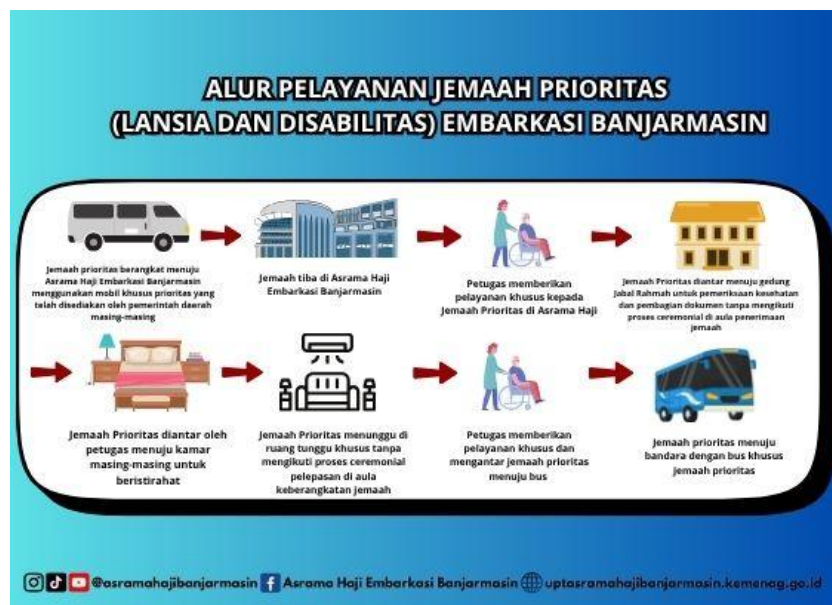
ALUR PELAYANAN JEMAAH PRIORITAS
(LANSIA DAN DISABILITAS) EMBARKASI BANJARMASIN

Jemaah prioritas berangkat menuju Asrama Haji Embarkasi Banjarmasin menggunakan mobil khusus prioritas yang telah disediakan oleh pemerintah daerah masing-masing

Jemaah tiba di Asrama Haji Embarkasi Banjarmasin

Petugas memberikan pelayanan khusus kepada Jemaah Prioritas di Asrama Haji

Jemaah Prioritas diantar menuju gedung Jabal Rahmah untuk pemeriksaan kesehatan dan pembagian dokumen tanpa mengikuti proses ceremonial di aula penerimaan jemaah

Jemaah Prioritas diantar oleh petugas menuju kamar masing-masing untuk beristirahat

Jemaah Prioritas menunggu di ruang tunggu khusus tanpa mengikuti proses ceremonial pelepasan di aula keberangkatan jemaah

Petugas memberikan pelayanan khusus dan mengantar jemaah prioritas menuju bus

Jemaah prioritas menuju bandara dengan bus khusus jemaah prioritas

@asramahajibanjarmasin Asrama Haji Embarkasi Banjarmasin uptasramahajibanjarmasin.kemenag.go.id